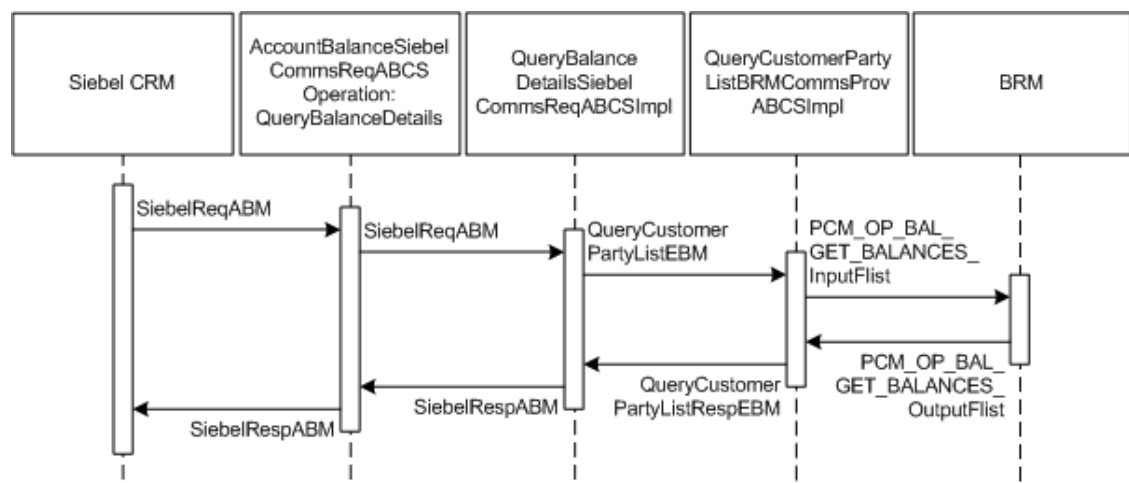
Siebel CRM

AccountBalanceSiebelCommsReqABCS Operation: QueryBalanceDetails

QueryBalanceDetailsSiebelCommsReqABCSImpl

QueryCustomerPartyListBRMCommsProvABCSImpl

BRM

SiebelReqABM

SiebelReqABM

QueryCustomerPartyListEBM

PCM_OP_BAL_GET_BALANCES_InputFlist

PCM_OP_BAL_GET_BALANCES_OutputFlist

QueryCustomerPartyListRespEBM

SiebelRespABM

SiebelRespABM